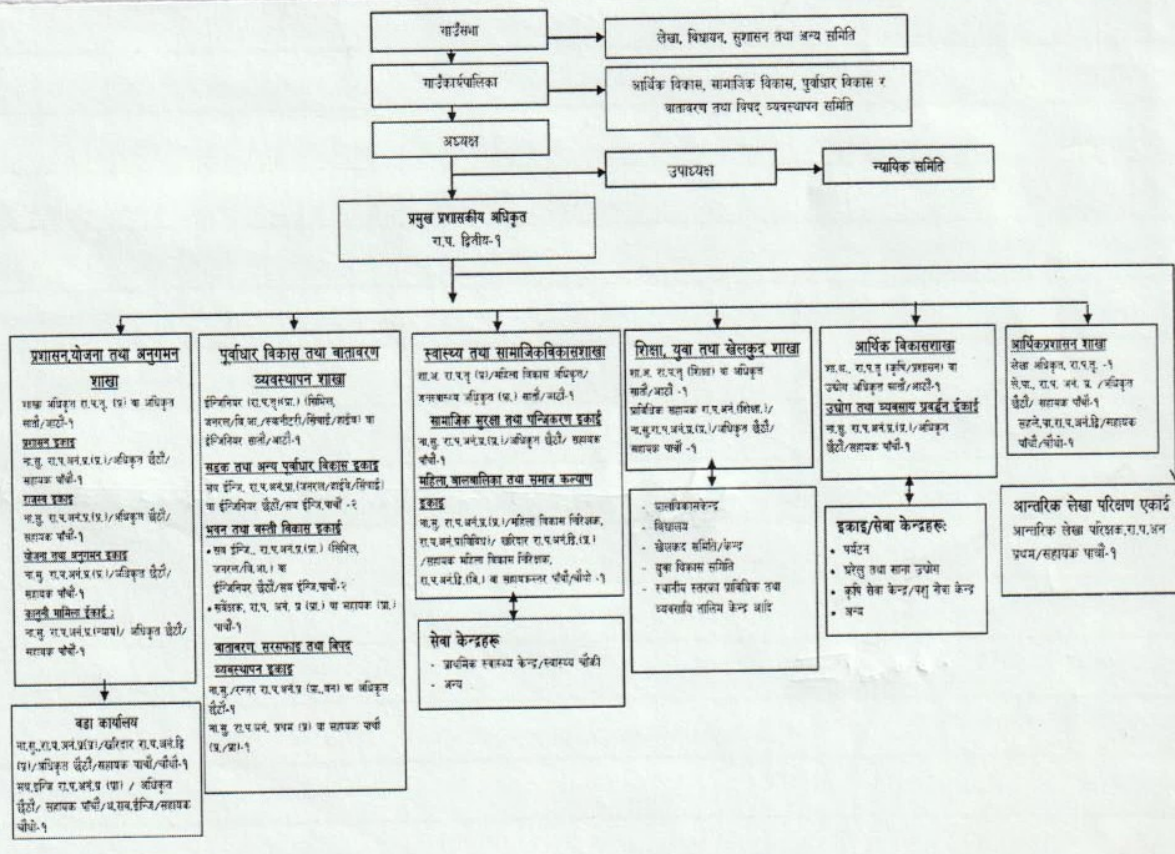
गाउँसभा

लेखा, विधायन, सुशासन तथा अन्य समिति

गाउँकार्यपालिका

आर्थिक विकास, सामाजिक विकास, पूर्वाधार विकास र वातावरण तथा विपद् व्यवस्थापन समिति

अध्यक्ष

उपाध्यक्ष

न्यायिक समिति

प्रमुख प्रशासकीय अधिकृत
रा.प. द्वितीय-१

प्रशासन,योजना तथा अनुगमन शाखा

शाखा अधिकृत रा.प.तृ. (प्र) वा अधिकृत सातौं/आठौं-१

प्रशासन इकाई
ना.सु. रा.प.अनं.प्र.(प्र.)/अधिकृत छैठौं/ सहायक पाँचौं-१

राजस्व इकाई
ना.सु. रा.प.अनं.प्र.(प्र.)/अधिकृत छैठौं/ सहायक पाँचौं-१

योजना तथा अनुगमन इकाई
ना.सु. रा.प.अनं.प्र.(प्र.)/अधिकृत छैठौं/ सहायक पाँचौं-१

कानूनी समिति इकाई :
ना.सु. रा.प.अनं.प्र.(न्याय)/ अधिकृत छैठौं/ सहायक पाँचौं-१

वडा कार्यालय
ना.सु.रा.प.अनं.प्र(प्र)/खरिदार रा.प.अनं.द्वि (प्र)/अधिकृत छैठौं/सहायक पाँचौं/चौथौं-१
सब.इन्जि रा.प.अनं.प्र (प्रा) / अधिकृत छैठौं, सहायक पाँचौं/अ.सब.इन्जि/सहायक चौथौं-१

पूर्वाधार विकास तथा वातावरण व्यवस्थापन शाखा

इन्जिनियर (रा.प.तृ.प्रा.) (सिभिल, जनरल/बि.आ./हवाईवे/सिंचाई/हाईड्रो) वा इन्जिनियर सातौं/आठौं-१

सडक तथा अन्य पूर्वाधार विकास इकाई
सब इन्जि. रा.प.अनं.प्र. (जनरल/हाईवे/सिंचाई) वा इन्जिनियर छैठौं/सब इन्जि.पाचौं -२

भवन तथा बस्ती विकास इकाई
• सब इन्जि., रा.प.अनं.प्र.(प्रा.) (सिभिल, जनरल/बि.आ.) वा इन्जिनियर छैठौं/सब इन्जि.पाँचौं-२
• सर्वेक्षक, रा.प. अनं. प्र (प्रा.) वा सहायक (प्रा.) पाँचौं-१

वातावरण, सरसफाइ तथा विपद व्यवस्थापन इकाई
ना.सु./रेञ्जर रा.प.अनं.प्र (प्रा.,वन) वा अधिकृत छैठौं-१
ना.सु. रा.प.अनं. प्रथम (प्र) वा सहायक पाचौं (प्र./प्रा)-१

स्वास्थ्य तथा सामाजिकविकासशाखा
हे.अ. रा.प.तृ (प्र)/महिला विकास अधिकृत/ जनस्वास्थ्य अधिकृत (प्र.) सातौं/आठौं-१

सामाजिक सुरक्षा तथा पञ्जिकरण इकाई
ना.सु. रा.प.अनं.प्र.(प्र.)/अधिकृत छैठौं/ सहायक पाँचौं-१

महिला, बालबालिका तथा समाज कल्याण इकाई
ना.सु. रा.प.अनं.प्र.(प्र.)/महिला विकास निरिक्षक, रा.प.अनं.प्राविधिक/ खरिदार रा.प.अनं.द्वि.(प्र.) /सहायक महिला विकास निरिक्षक, रा.प.अनं.द्वि.(वि.) वा सहायकस्तर पाँचौं/चौथौं -१

सेवा केन्द्रहरू
- प्राथमिक स्वास्थ्य केन्द्र/स्वास्थ्य चौकी
- अन्य

शिक्षा, युवा तथा खेलकुद शाखा
शा.अ. रा.प.तृ (शिक्षा) वा अधिकृत सातौं/आठौं -१
प्राविधिक सहायक रा.प.अनं.(शिक्षा.)/ ना.सु.रा.प.अनं.प्र.(प्र.)/अधिकृत छैठौं/ सहायक पाचौं -१

- प्रा.वि.विकासकेन्द्र
- विद्यालय
- खेलकुद समिति/केन्द्र
- युवा विकास समिति
- स्थानीय स्तरका प्राविधिक तथा व्यवसायिक तालिम केन्द्र आदि

आर्थिक विकासशाखा
शा.अ., रा.प.तृ (कृषि/प्रशासन) वा उद्योग अधिकृत सातौं/आठौं-१

उद्योग तथा व्यवसाय प्रवर्द्धन इकाई
ना.सु. रा.प.अनं.प्र.(प्र.)/अधिकृत छैठौं/सहायक पाँचौं-१

इकाइ/सेवा केन्द्रहरुः
• पर्यटन
• घरेलु तथा साना उद्योग
• कृषि सेवा केन्द्र/पशु सेवा केन्द्र
• अन्य

आर्थिकप्रशासन शाखा
लेखा अधिकृत, रा.प.तृ. -१
ले.पा., रा.प. अनं. प्र. /अधिकृत छैठौं/ सहायक पाँचौं-१
सहलेपा.रा.प.अनं.द्वि/सहायक पाँचौं/चौथौं-१

आन्तरिक लेखा परिक्षण एकाई
आन्तरिक लेखा परिक्षक,रा.प.अन प्रथम/सहायक पाँचौं-१